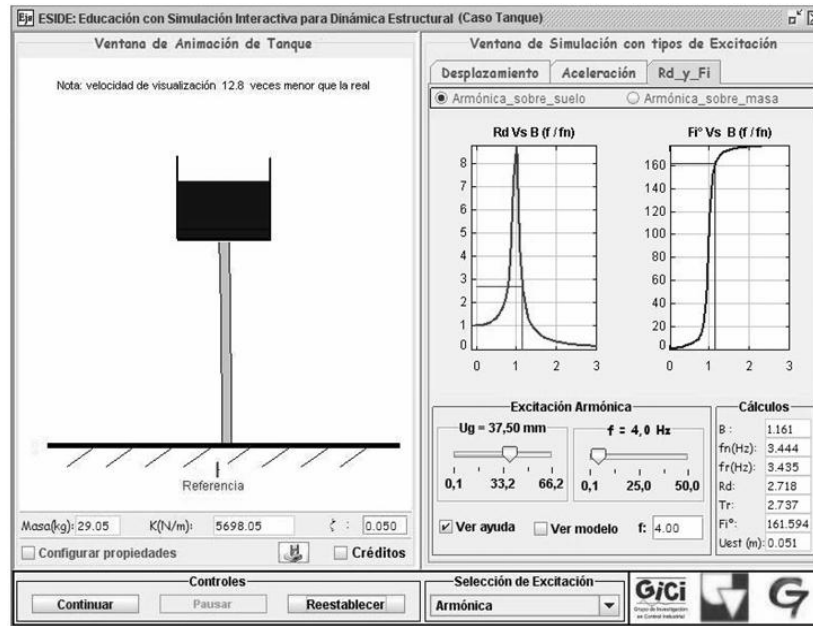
Ejs ESIDE: Educación con Simulación Interactiva para Dinámica Estructural (Caso Tanque)

Ventana de Animación de Tanque

Nota: velocidad de visualización 12.8 veces menor que la real

Referencia

Masa(kg): 29.05 K(N/m): 5698.05 ζ : 0.050

Configurar propiedades

Créditos

Ventana de Simulación con tipos de Excitación

Desplazamiento | Aceleración | Rd_y_Fi

Armónica_sobre_suelo | Armónica_sobre_masa

Rd Vs B (f / fn)

8 7 6 5 4 3 2 1 0

0 1 2 3

Fi° Vs B (f / fn)

160 140 120 100 80 60 40 20 0

0 1 2 3

Excitación Armónica

Ug = 37,50 mm

0,1 33,2 66,2

f = 4,0 Hz

0,1 25,0 50,0

Ver ayuda | Ver modelo | f: 4.00

Cálculos

| | |
|---|---|
| B: | 1.161 |
| fn(Hz): | 3.444 |
| fr(Hz): | 3.435 |
| Rd: | 2.718 |
| Tr: | 2.737 |
| Fi°: | 161.594 |
| Uest (m): | 0.051 |

Controles

Continuar | Pausar | Reestablecer

Selección de Excitación

Armónica

GiCi Grupo de Investigación en Control Industrial

G